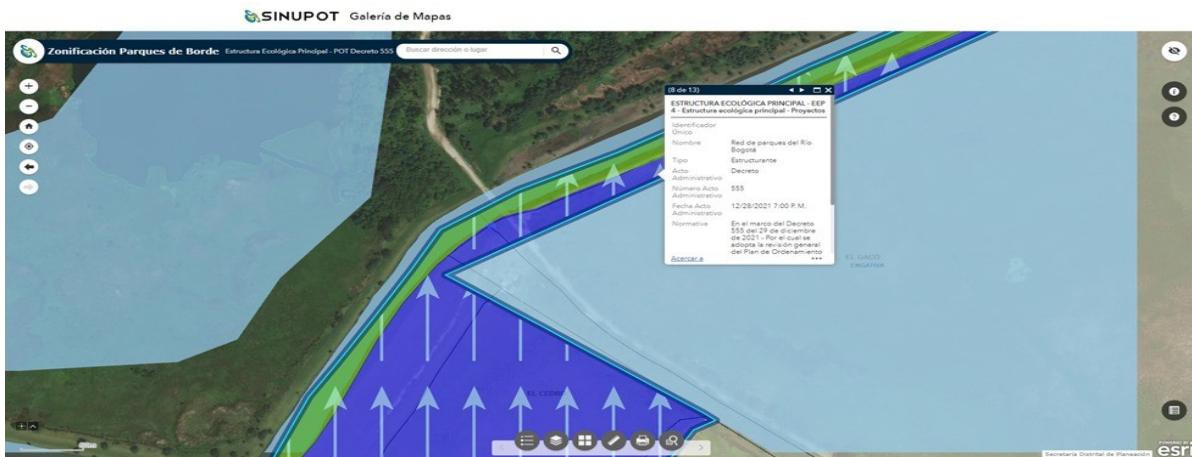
SINUPOT Galería de Mapas

Zonificación Parques de Borde Estructura Ecológica Principal - POT Decreto 555

Buscar dirección o lugar

(8 de 13)

ESTRUCTURA ECOLÓGICA PRINCIPAL - EEP 4 - Estructura ecológica principal - Proyectos

| | |
|---|---|
| Identificador Único | |
| Nombre | Red de parques del Río Bogotá |
| Tipo | Estructurante |
| Acto Administrativo | Decreto |
| Número Acto Administrativo | 555 |
| Fecha Acto Administrativo | 12/28/2021 7:00 P.M. |
| Normativa | En el marco del Decreto 555 del 29 de diciembre de 2021 - Por el cual se adopta la revisión general del Plan de Ordenamiento |

Acercar a

•••

EL GAGO

EL CEDRO

Secretaría Distrital de Planeación

esri